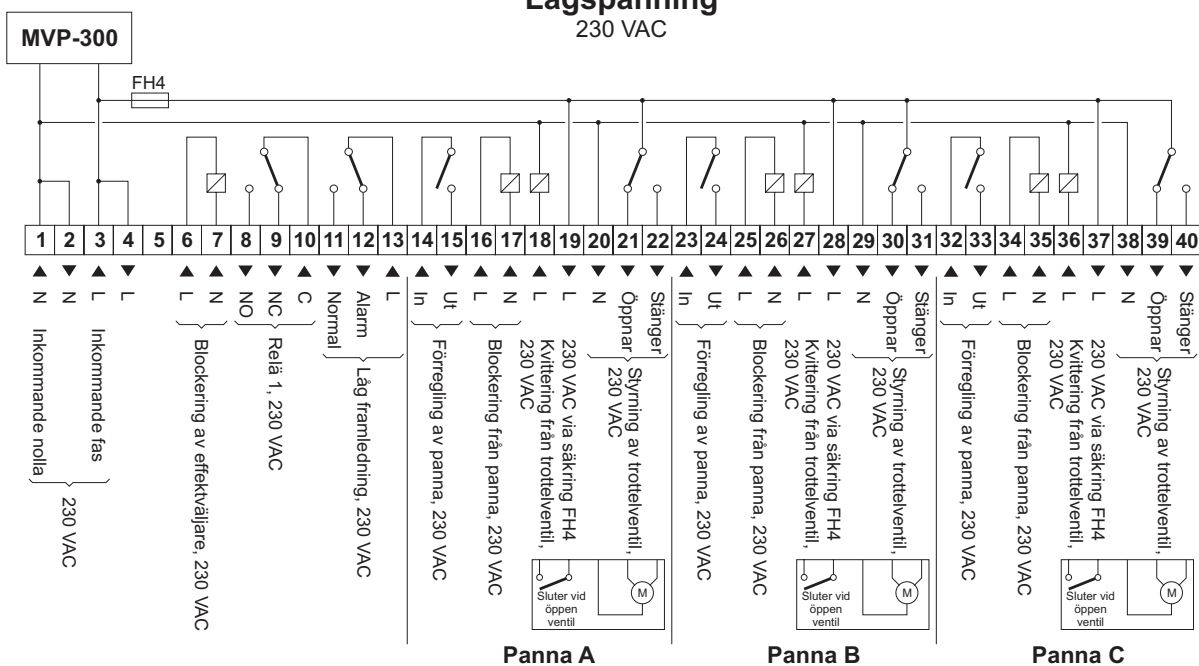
Lågspänning
230 VAC

MVP-300

FH4

| 1 | 2 | 3 | 4 | 5 | 6 | 7 | 8 | 9 | 10 | 11 | 12 | 13 | 14 | 15 | 16 | 17 | 18 | 19 | 20 | 21 | 22 | 23 | 24 | 25 | 26 | 27 | 28 | 29 | 30 | 31 | 32 | 33 | 34 | 35 | 36 | 37 | 38 | 39 | 40 |
|---|---|---|---|---|---|---|---|---|---|---|---|---|---|---|---|---|---|---|---|---|---|---|---|---|---|---|---|---|---|---|---|---|---|---|---|---|---|---|---|

N N L L

Inkommande nolla
Inkommande fas
230 VAC

L N
Blockering av effektväljare, 230 VAC

NO NC C
Relä 1, 230 VAC

Normal Alarm L
Låg framledning, 230 VAC

In Ut
Förregling av panna, 230 VAC

L N
Blockering från panna, 230 VAC

L
Kvittering från trottelventil, 230 VAC

L
230 VAC via säkring FH4

N Öppnar Stänger
Styrning av trottelventil, 230 VAC

Sluter vid öppen ventil
M

Panna A

In Ut
Förregling av panna, 230 VAC

L N
Blockering från panna, 230 VAC

L
Kvittering från trottelventil, 230 VAC

L
230 VAC via säkring FH4

N Öppnar Stänger
Styrning av trottelventil, 230 VAC

Sluter vid öppen ventil
M

Panna B

In Ut
Förregling av panna, 230 VAC

L N
Blockering från panna, 230 VAC

L
Kvittering från trottelventil, 230 VAC

L
230 VAC via säkring FH4

N Öppnar Stänger
Styrning av trottelventil, 230 VAC

Sluter vid öppen ventil
M

Panna C